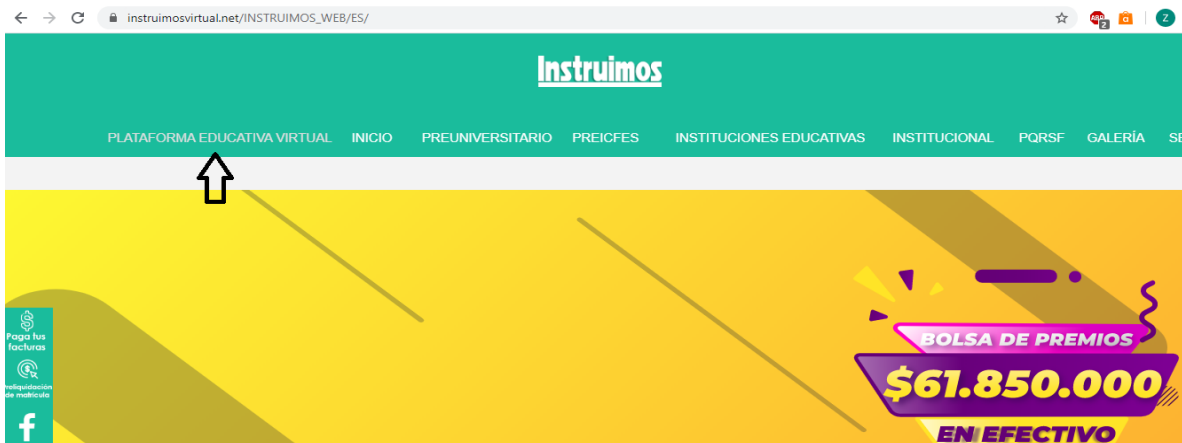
instruimosvirtual.net/INSTRUIMOS_WEB/ES/

Instruimos

PLATAFORMA EDUCATIVA VIRTUAL INICIO PREUNIVERSITARIO PREICFES INSTITUCIONES EDUCATIVAS INSTITUCIONAL PQRSF GALERÍA SE

Paga tus facturas

Reliquidación de matrícula

BOLSA DE PREMIOS

$61.850.000

EN EFECTIVO